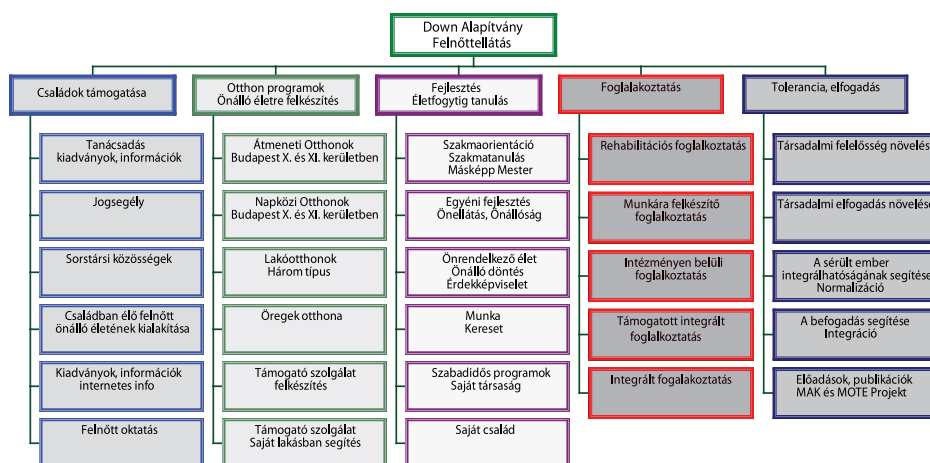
Down Alapítvány
Felnőttellátás

Családok támogatása

Tanácsadás
kiadványok, információk

Jogsegély

Sorstársi közösségek

Családban élő felnőtt
önálló életének kialakítása

Kiadványok, információk
internetes info

Felnőtt oktatás

Otthon programok
Önálló életre felkészítés

Átmeneti Otthonok
Budapest X. és XI. kerületben

Napközi Otthonok
Budapest X. és XI. kerületben

Lakóotthonok
Három típus

Öregek otthona

Támogató szolgálat
felkészítés

Támogató szolgálat
Saját lakásban segítés

Fejlesztés
Életfogytig tanulás

Szakmaorientáció
Szakmatanulás
Másképp Mester

Egyéni fejlesztés
Önellátás, Önállóság

Önrendelkező élet
Önálló döntés
Érdekképviselet

Munka
Kereset

Szabadidős programok
Saját társaság

Saját család

Foglalkoztatás

Rehabilitációs foglalkoztatás

Munkára felkészítő
foglalkoztatás

Intézményen belüli
foglalkoztatás

Támogatott integrált
foglalkoztatás

Integrált fogalakoztatás

Tolerancia, elfogadás

Társadalmi felelősség növelés

Társadalmi elfogadás növelés

A sérült ember
integrálhatóságának segítése
Normalizáció

A befogadás segítése
Integráció

Előadások, publikációk
MAK és MOTE Projekt